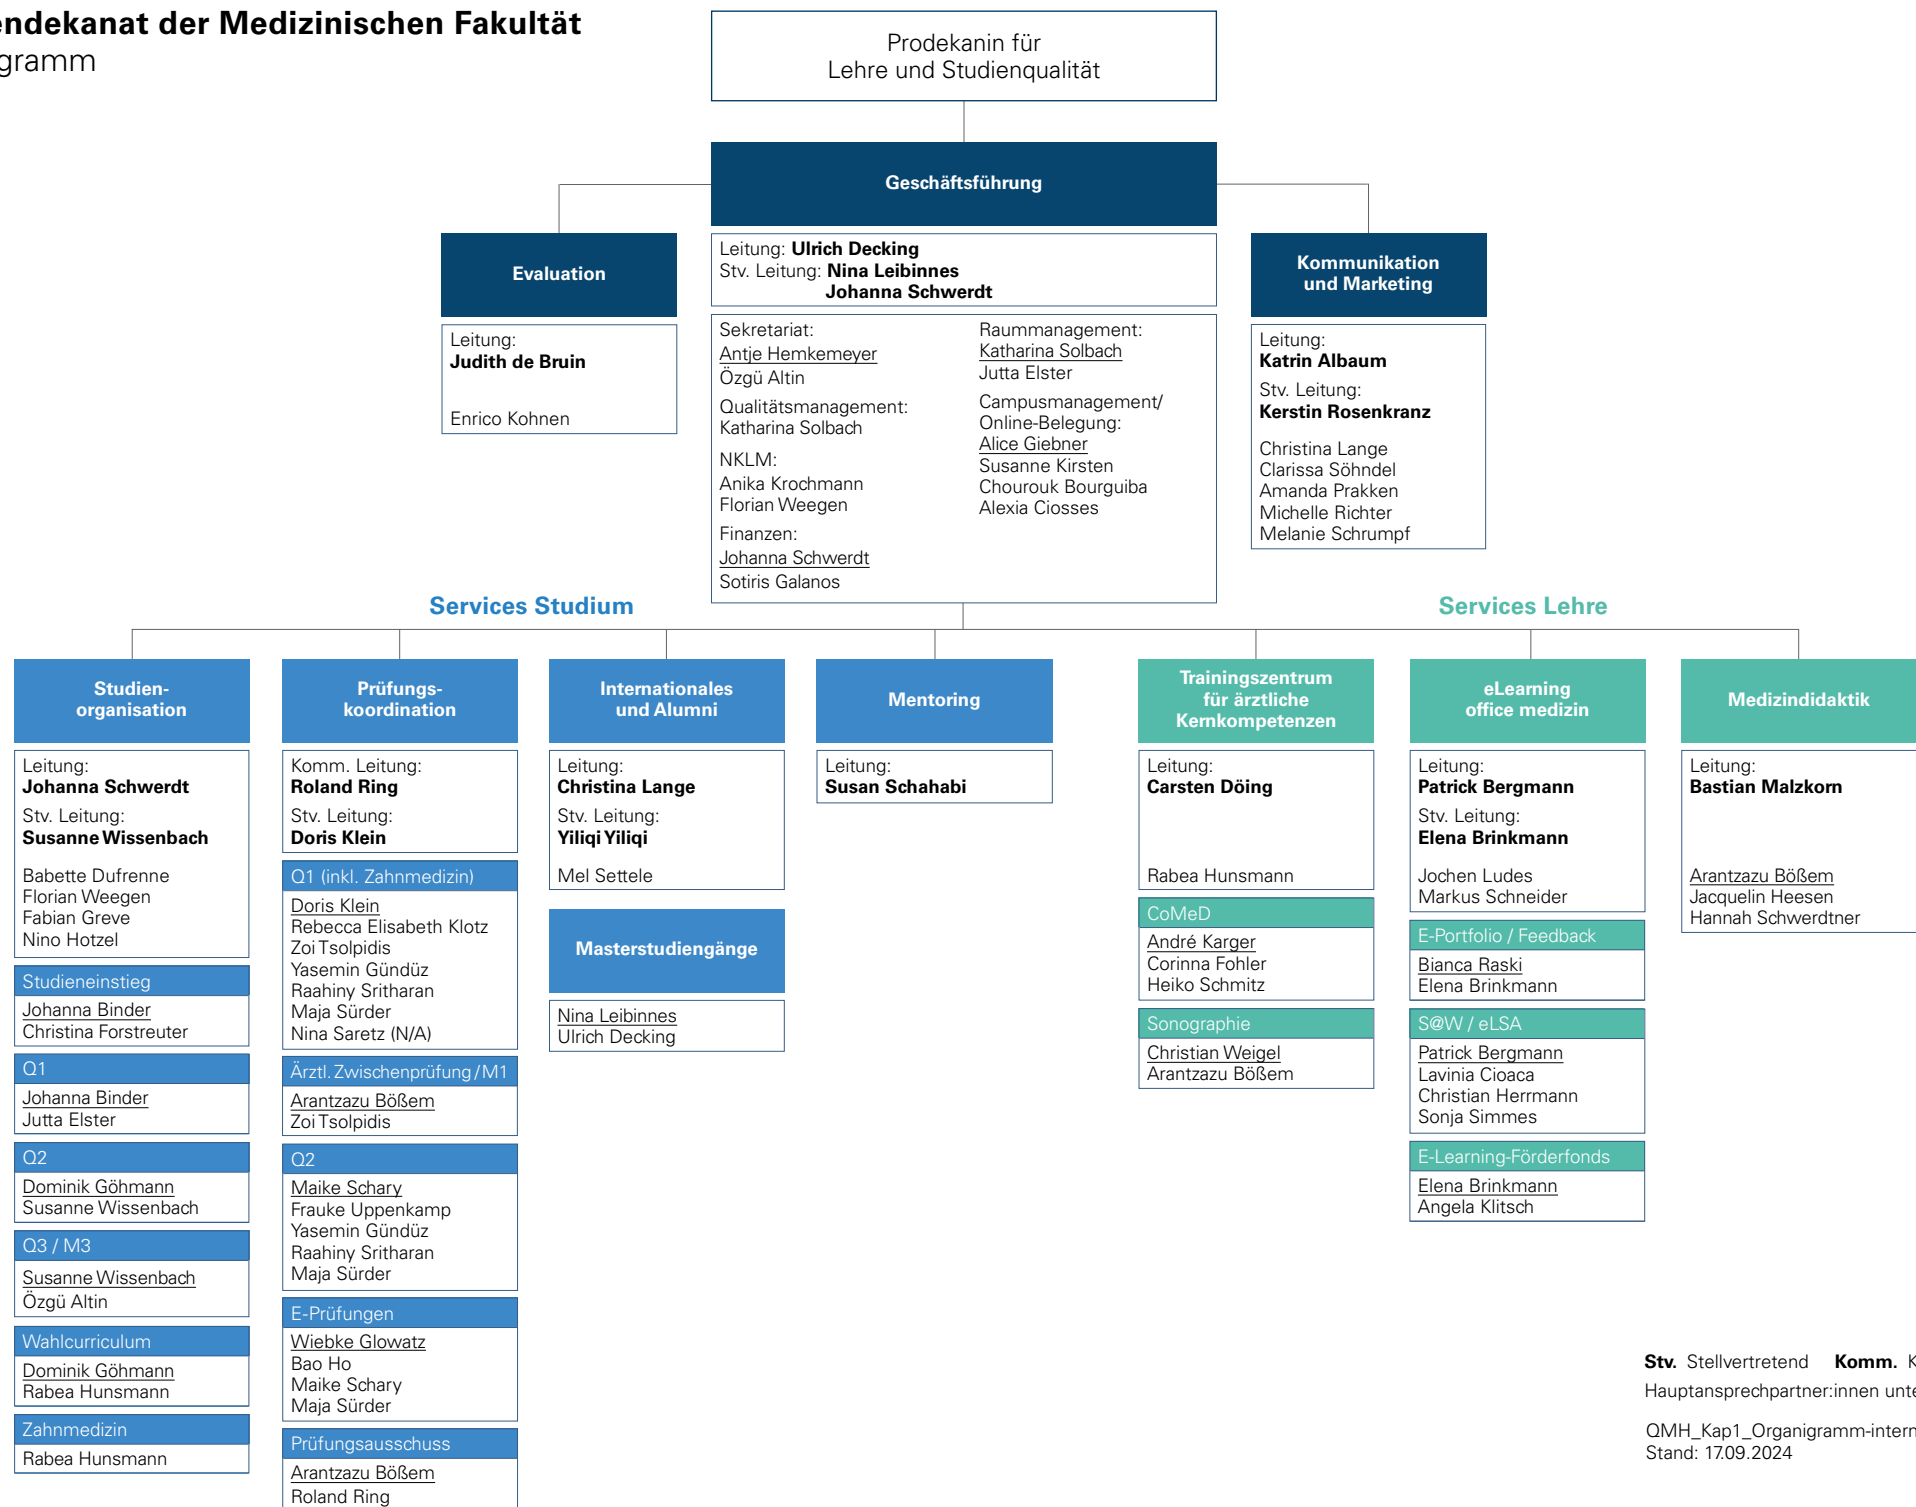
ndekanat der Medizinischen Fakultät
gramm

Prodekanin für Lehre und Studienqualität

Geschäftsführung

Leitung: Ulrich Decking
Stv. Leitung: Nina Leibinnes
Johanna Schwerdt

Sekretariat:
Antje Hemkemeyer
Özgü Altin

Qualitätsmanagement:
Katharina Solbach

NKLM:
Anika Krochmann
Florian Weegen

Finanzen:
Johanna Schwerdt
Sotiris Galanos

Raummanagement:
Katharina Solbach
Jutta Elster

Campusmanagement/ Online-Belegung:
Alice Giebner
Susanne Kirsten
Chourouk Bourguiba
Alexia Ciosses

Evaluation

Leitung:
Judith de Bruin

Enrico Kohnen

Kommunikation und Marketing

Leitung:
Katrin Albaum

Stv. Leitung:
Kerstin Rosenkranz

Christina Lange
Clarissa Söhndel
Amanda Prakken
Michelle Richter
Melanie Schrumpf

Services Studium

Services Lehre

Studien-organisation

Leitung:
Johanna Schwerdt
Stv. Leitung:
Susanne Wissenbach

Babette Dufrenne
Florian Weegen
Fabian Greve
Nino Hotzel

Studieneinstieg
Johanna Binder
Christina Forstreuter

Q1
Johanna Binder
Jutta Elster

Q2
Dominik Göhmann
Susanne Wissenbach

Q3 / M3
Susanne Wissenbach
Özgü Altin

Wahlcurriculum
Dominik Göhmann
Rabea Hunsmann

Zahnmedizin
Rabea Hunsmann

Prüfungs-koordination

Komm. Leitung:
Roland Ring
Stv. Leitung:
Doris Klein

Q1 (inkl. Zahnmedizin)
Doris Klein
Rebecca Elisabeth Klotz
Zoi Tsolpidis
Yasemin Gündüz
Raahiny Sritharan
Maja Sürder
Nina Saretz (N/A)

Ärztl. Zwischenprüfung / M1
Arantzazu Bößem
Zoi Tsolpidis

Q2
Maike Schary
Frauke Uppenkamp
Yasemin Gündüz
Raahiny Sritharan
Maja Sürder

E-Prüfungen
Wiebke Glowatz
Bao Ho
Maike Schary
Maja Sürder

Prüfungsausschuss
Arantzazu Bößem
Roland Ring

Internationales und Alumni

Leitung:
Christina Lange
Stv. Leitung:
Yiliqi Yiliqi

Mel Settele

Masterstudiengänge

Nina Leibinnes
Ulrich Decking

Mentoring

Leitung:
Susan Schahabi

Trainingszentrum für ärztliche Kernkompetenzen

Leitung:
Carsten Döing

Rabea Hunsmann

CoMeD
André Karger
Corinna Fohler
Heiko Schmitz

Sonographie
Christian Weigel
Arantzazu Bößem

eLearning office medizin

Leitung:
Patrick Bergmann
Stv. Leitung:
Elena Brinkmann

Jochen Ludes
Markus Schneider

E-Portfolio / Feedback
Bianca Raski
Elena Brinkmann

S@W / eLSA
Patrick Bergmann
Lavinia Cioaca
Christian Herrmann
Sonja Simmes

E-Learning-Förderfonds
Elena Brinkmann
Angela Klitsch

Medizindidaktik

Leitung:
Bastian Malzkorn

Arantzazu Bößem
Jacquelin Heesen
Hannah Schwerdtner

Stv. Stellvertretend Komm. K
Hauptansprechpartner:innen unte

QMH_Kap1_Organigramm-intern
Stand: 17.09.2024